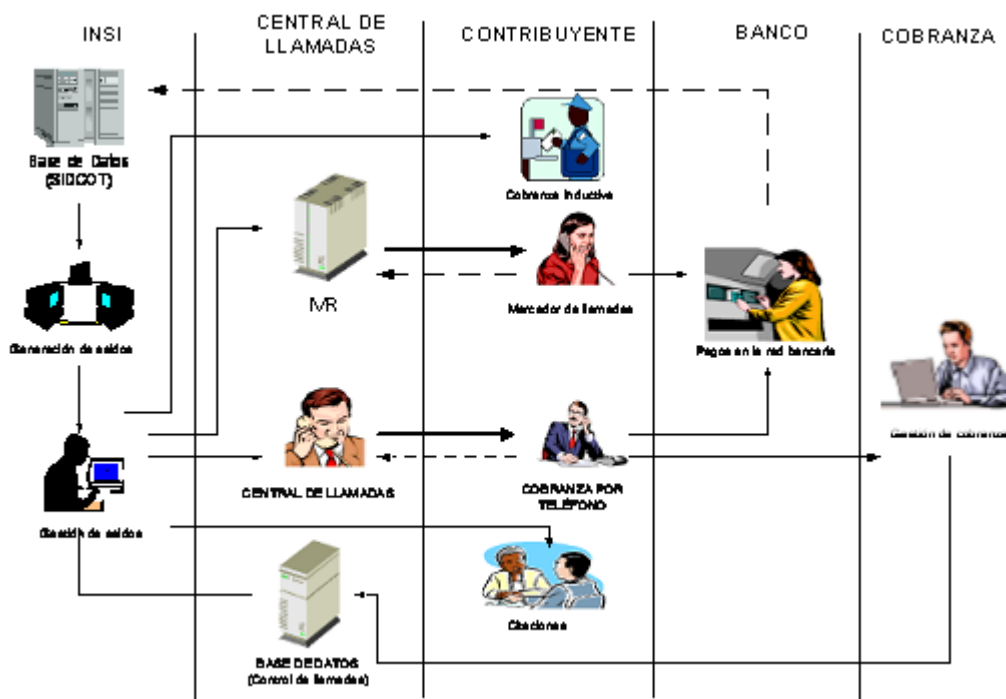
INSI

CENTRAL DE LLAMADAS

CONTRIBUYENTE

BANCO

COBRANZA

Base de Datos (SIDCOT)

Cobranza Inductiva

IVR

Mercador de llamadas

Pagos en la red bancaria

Generación de saldos

Gestión de cobranza

CENTRAL DE LLAMADAS

COBRANZA POR TELÉFONO

Gestión de saldos

Citaciones

BASE DE DATOS (Control de llamadas)